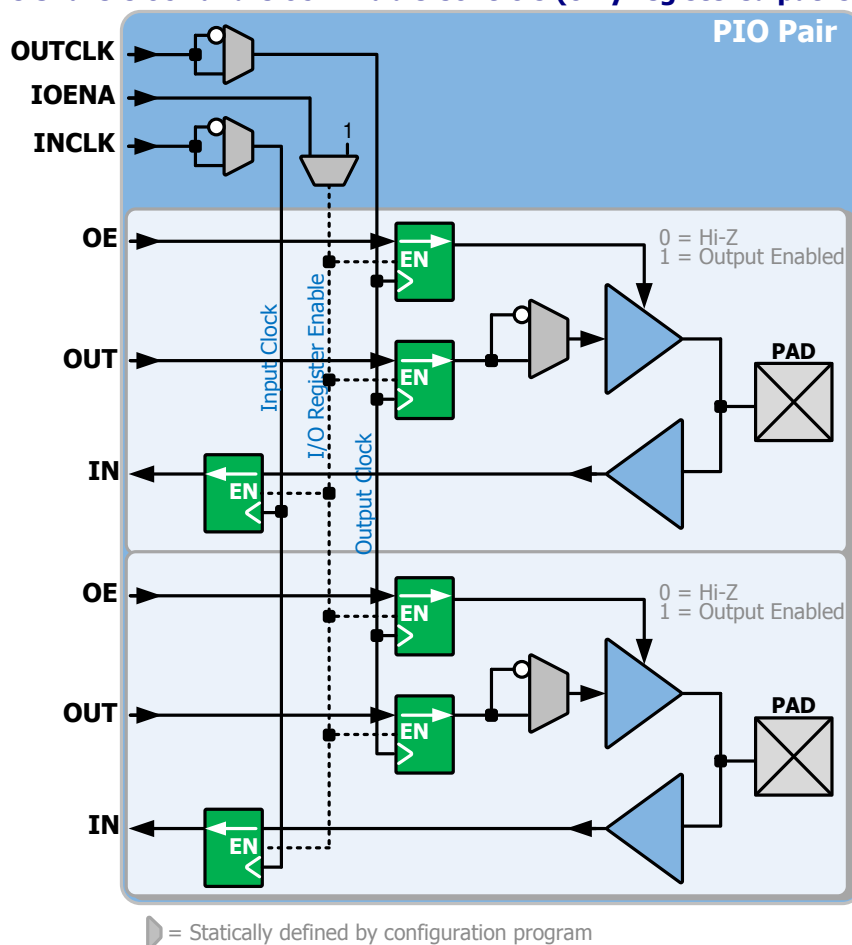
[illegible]

PIO Pair

OUTCLK
IOENA
INCLK
1

OE
EN
0 = Hi-Z
1 = Output Enabled

OUT
EN
PAD

Input Clock
I/O Register Enable
Output Clock

IN
EN

OE
EN
0 = Hi-Z
1 = Output Enabled

OUT
EN
PAD

IN
EN

= Statically defined by configuration program